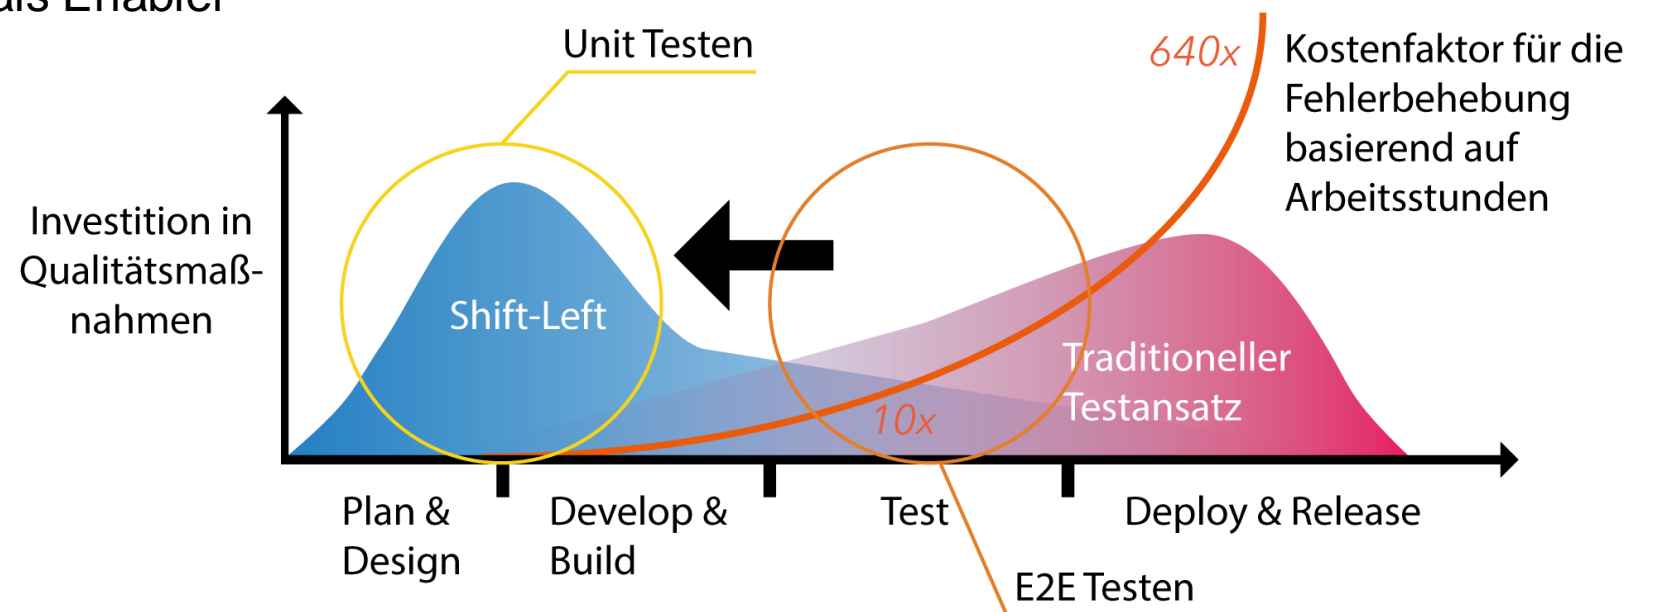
als Enabler

Unit Testen

640x

Kostenfaktor für die Fehlerbehebung basierend auf Arbeitsstunden

Investition in Qualitätsmaß-nahmen

Shift-Left

Traditioneller Testansatz

10x

Plan & Design

Develop & Build

Test

Deploy & Release

E2E Testen